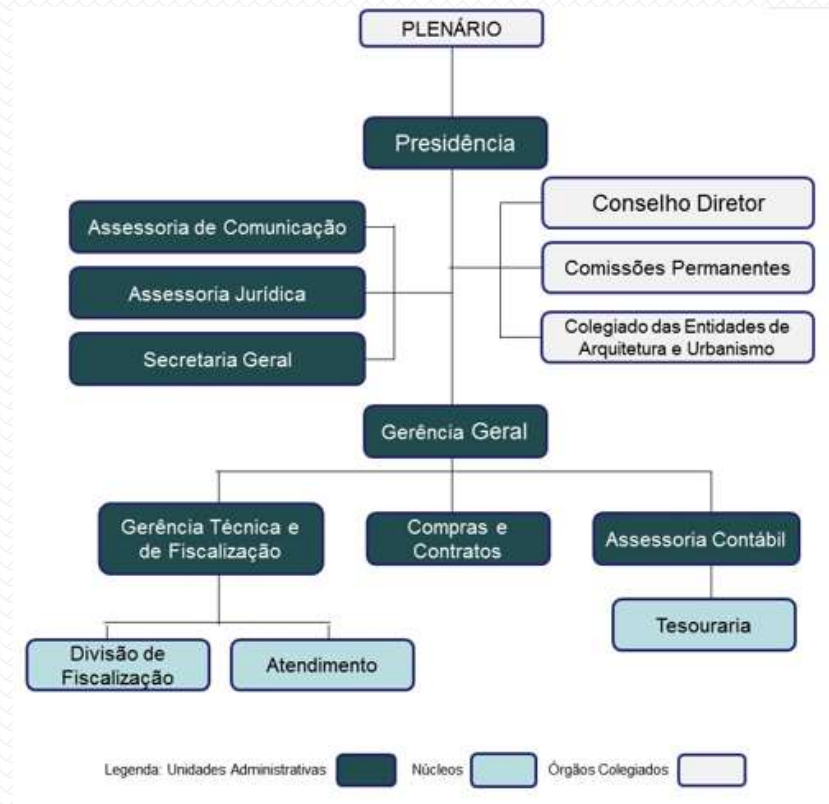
PLENÁRIO

Presidência

Assessoria de Comunicação

Assessoria Jurídica

Secretaria Geral

Conselho Diretor

Comissões Permanentes

Colegiado das Entidades de Arquitetura e Urbanismo

Gerência Geral

Gerência Técnica e de Fiscalização

Compras e Contratos

Assessoria Contábil

Tesouraria

Divisão de Fiscalização

Atendimento

Legenda: Unidades Administrativas Núcleos Órgãos Colegiados